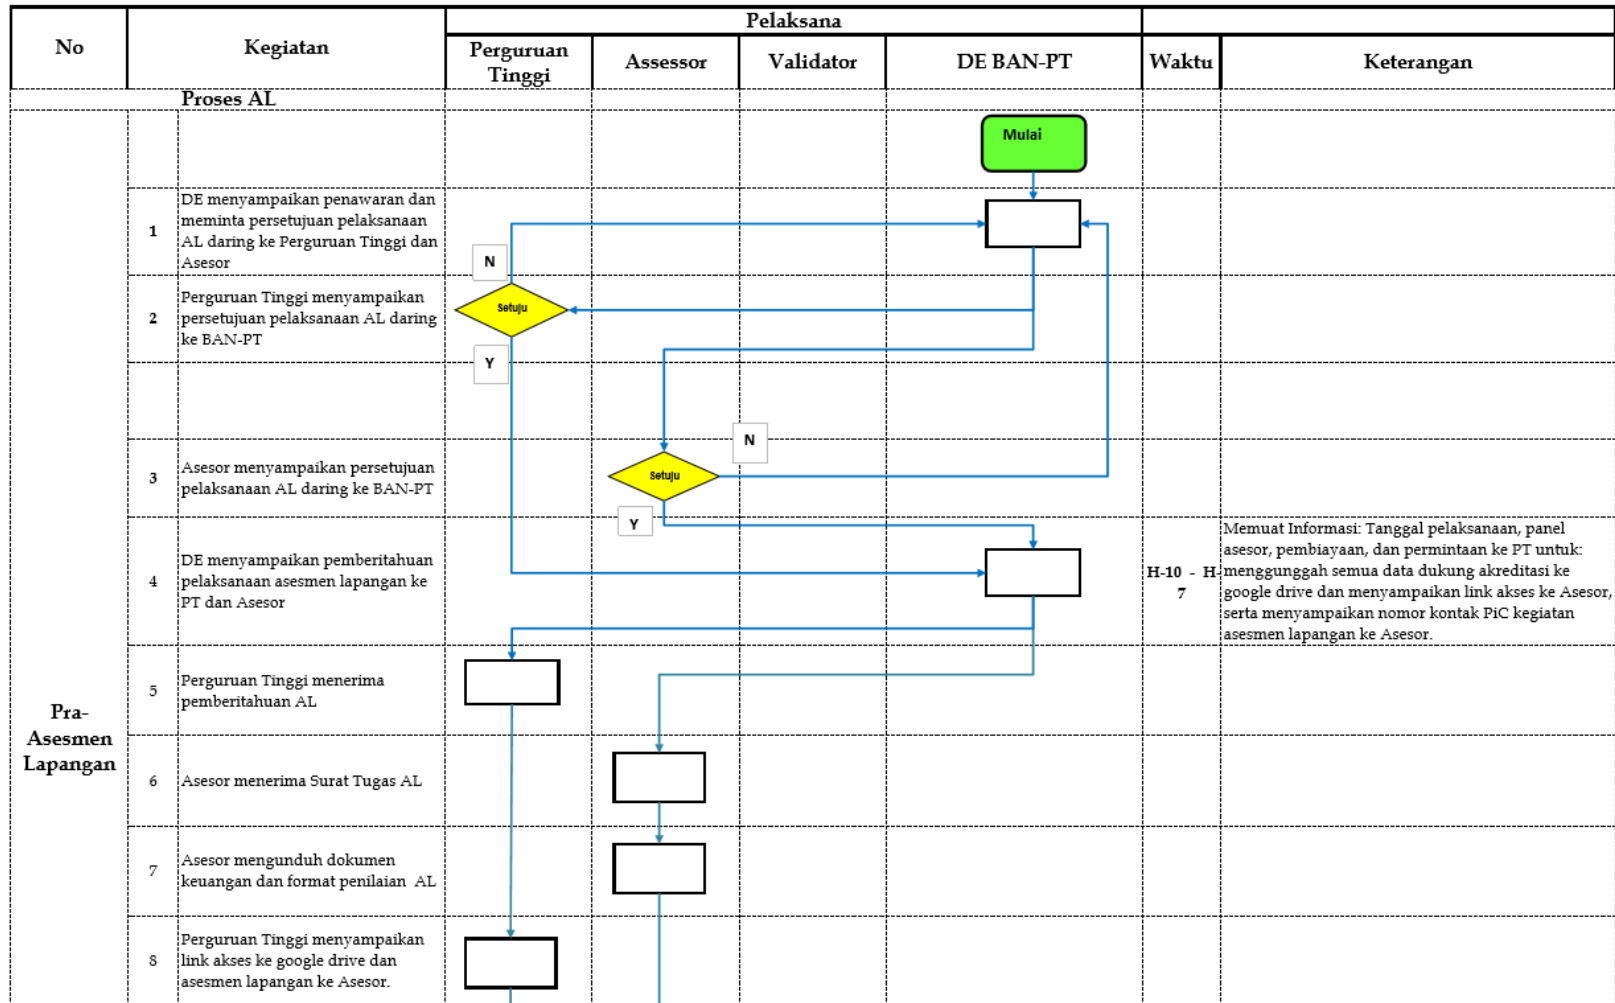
| No | Kegiatan | | Pelaksana | | | | | |
|---|---|---|---|---|---|---|---|---|
| | | | Perguruan Tinggi | Assessor | Validator | DE BAN-PT | Waktu | Keterangan |
| | Proses AL | | | | | | | |
| Pra-Asesmen Lapangan | | | | | | Mulai | | |
| | 1 | DE menyampaikan penawaran dan meminta persetujuan pelaksanaan AL daring ke Perguruan Tinggi dan Asesor | N | | | | | |
| | 2 | Perguruan Tinggi menyampaikan persetujuan pelaksanaan AL daring ke BAN-PT | Setuju Y | | | | | |
| | | | | N | | | | |
| | 3 | Asesor menyampaikan persetujuan pelaksanaan AL daring ke BAN-PT | | Setuju Y | | | | |
| | 4 | DE menyampaikan pemberitahuan pelaksanaan asesmen lapangan ke PT dan Asesor | | | | | H-10 - H-7 | Memuat Informasi: Tanggal pelaksanaan, panel asesor, pembiayaan, dan permintaan ke PT untuk: menggunggah semua data dukung akreditasi ke google drive dan menyampaikan link akses ke Asesor, serta menyampaikan nomor kontak PiC kegiatan asesmen lapangan ke Asesor. |
| | 5 | Perguruan Tinggi menerima pemberitahuan AL | | | | | | |
| | 6 | Asesor menerima Surat Tugas AL | | | | | | |
| | 7 | Asesor mengunduh dokumen keuangan dan format penilaian AL | | | | | | |
| | 8 | Perguruan Tinggi menyampaikan link akses ke google drive dan asesmen lapangan ke Asesor. | | | | | | |